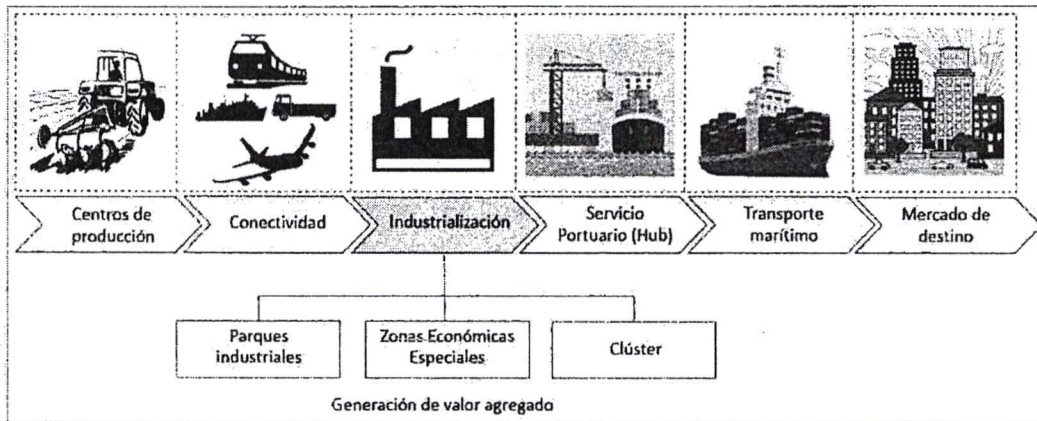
Centros de producción

Conectividad

Industrialización

Servicio Portuario (Hub)

Transporte marítimo

Mercado de destino

Parques industriales

Zonas Económicas Especiales

Clúster

Generación de valor agregado